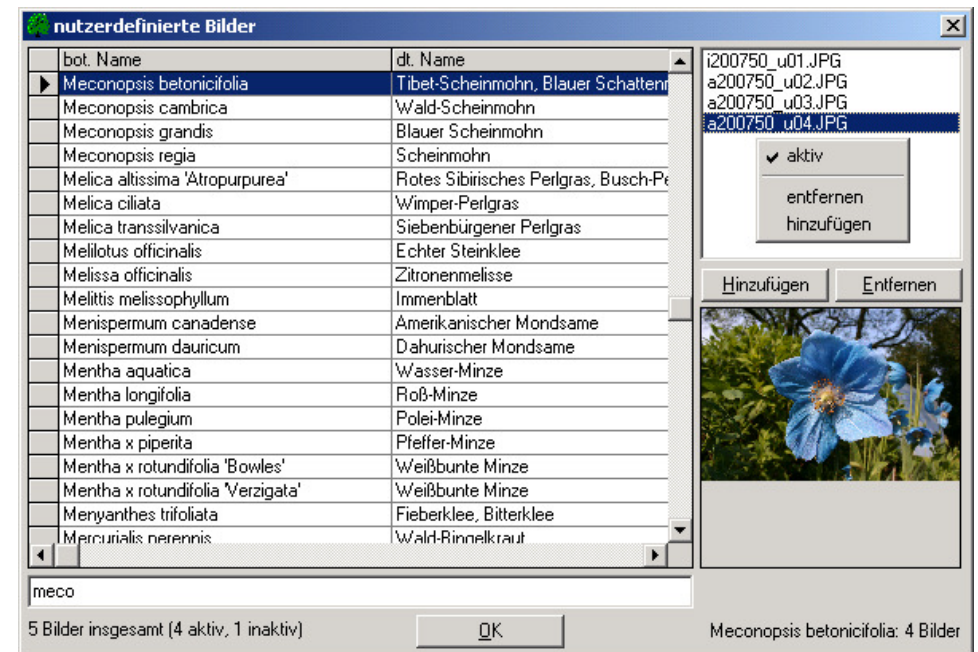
nutzerdefinierte Bilder

| bot. Name | dt. Name |
|---|---|
| Meconopsis betonicifolia | Tibet-Scheinmohn, Blauer Schattenr |
| Meconopsis cambrica | Wald-Scheinmohn |
| Meconopsis grandis | Blauer Scheinmohn |
| Meconopsis regia | Scheinmohn |
| Melica altissima 'Atropurpurea' | Rotes Sibirisches Perlgras, Busch-Pe |
| Melica ciliata | Wimper-Perlgras |
| Melica transsilvanica | Siebenbürgener Perlgras |
| Melilotus officinalis | Echter Steinklee |
| Melissa officinalis | Zitronenmelisse |
| Melittis melissophyllum | Immenblatt |
| Menispermum canadense | Amerikanischer Mondsame |
| Menispermum dauricum | Dahurischer Mondsame |
| Mentha aquatica | Wasser-Minze |
| Mentha longifolia | Roß-Minze |
| Mentha pulegium | Polei-Minze |
| Mentha x piperita | Pfeffer-Minze |
| Mentha x rotundifolia 'Bowles' | Weißbunte Minze |
| Mentha x rotundifolia 'Verzigata' | Weißbunte Minze |
| Menyanthes trifoliata | Fieberklee, Bitterklee |
| Mercurialis perennis | Wald-Bingelkraut |

i200750_u01.JPG
a200750_u02.JPG
a200750_u03.JPG
a200750_u04.JPG

aktiv
entfernen
hinzufügen

Hinzufügen
Entfernen

meco

5 Bilder insgesamt (4 aktiv, 1 inaktiv)
OK
Meconopsis betonicifolia: 4 Bilder